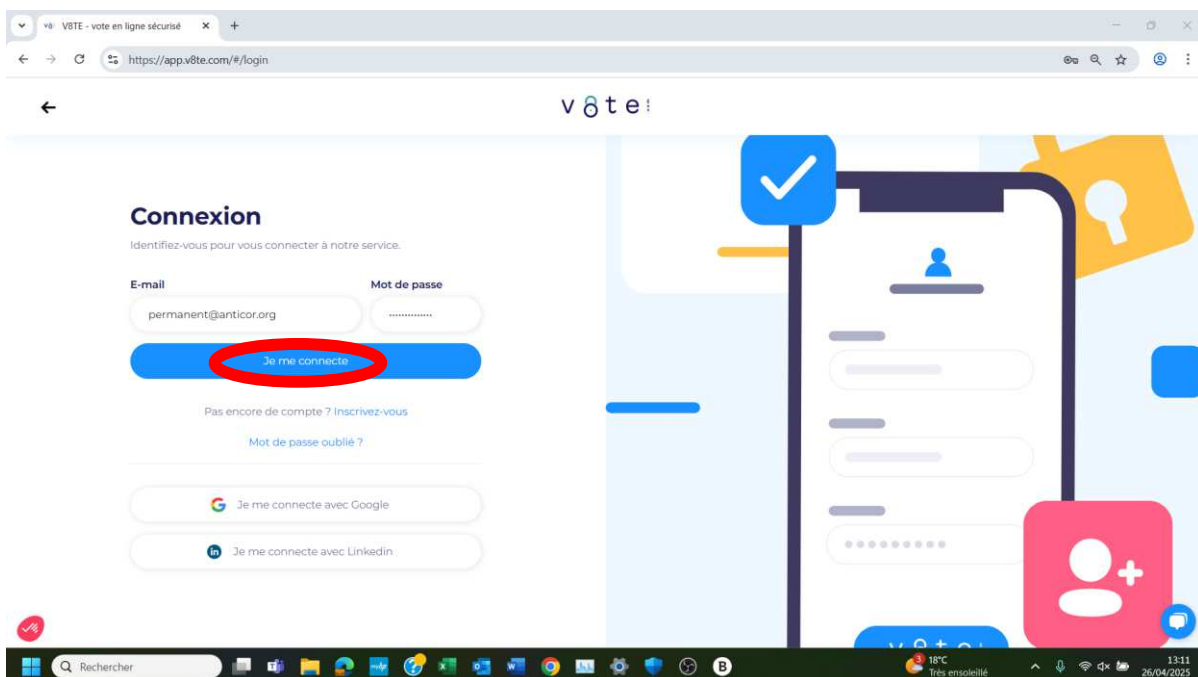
V8TE - vote en ligne sécurisé
https://app.v8te.com/#/login

v8te

Connexion

Identifiez-vous pour vous connecter à notre service.

E-mail
permanent@anticor.org

Mot de passe
··············

Je me connecte

Pas encore de compte ? Inscrivez-vous

Mot de passe oublié ?

Je me connecte avec Google

Je me connecte avec Linkedin

Rechercher

18°C
Très ensoleillé

13:11
26/04/2025